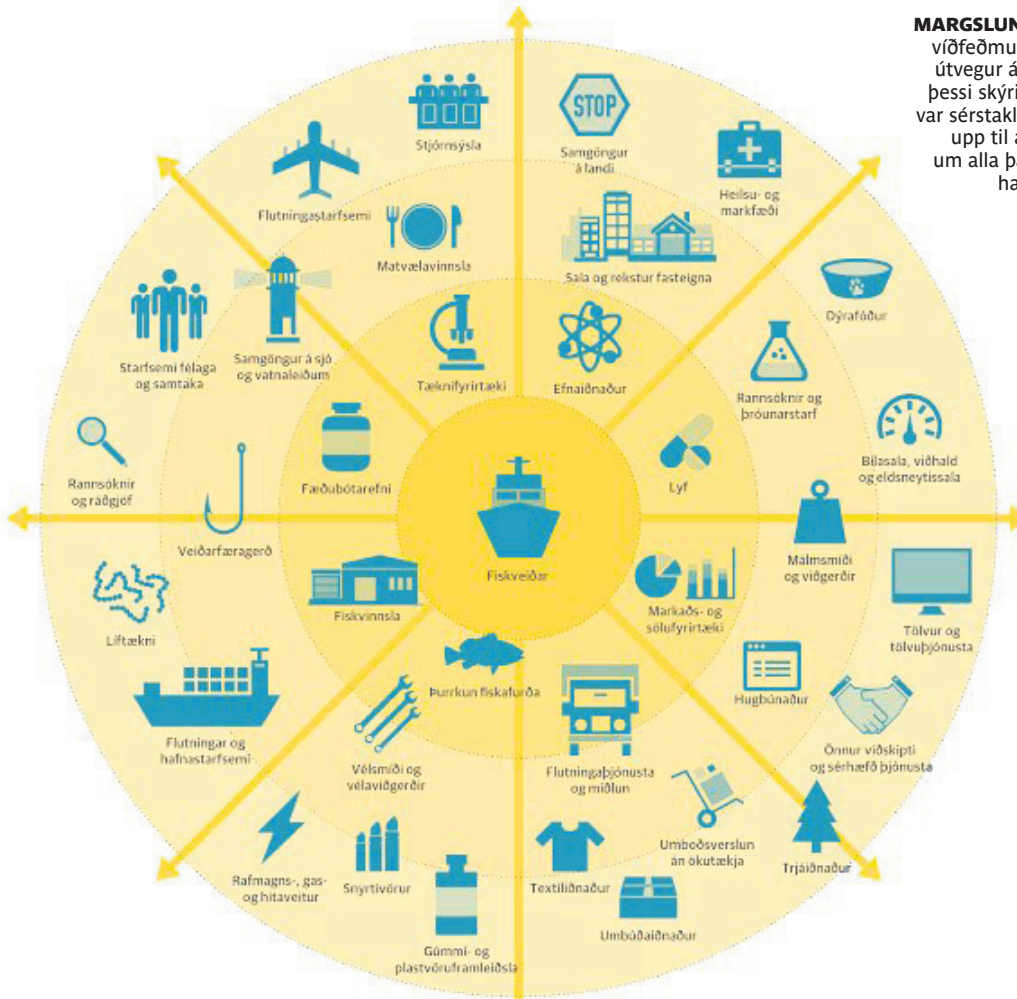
MARGSLUN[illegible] víðfeðmu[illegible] útvegur á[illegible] þessi skýri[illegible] var sérstakl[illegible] upp til a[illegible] um alla þ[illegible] ha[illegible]

Stjórnsýsla

Samgöngur á landi

Heilsu- og markfæði

Flutningastarfsemi

Matvælavinnsla

Sala og rekstur fasteigna

Dýrafóður

Starfsemi félaga og samtaka

Samgöngur á sjó og vatnaleiðum

Tæknifyrirtæki

Efnaiðnaður

Rannsóknir og þróunarstarf

Rannsóknir og ráðgjöf

Fæðubótarefni

Lyf

Bílasala, viðhald og eldsneytissala

Veiðarfæragerð

Fiskveiðar

Malmsmiði og viðgerðir

Fiskvinnsla

Markaðs- og sölufyrirtæki

Tölvur og tölvuþjónusta

Líftækni

Þurrkun fiskafurða

Hugbúnaður

Flutningar og hafnastarfsemi

Vélsmiði og vélaviðgerðir

Flutningaþjónusta og miðlun

Önnur viðskipti og sérhæfð þjónusta

Umboðsverslun án ökutækja

Rafmagns-, gas- og hitaveitur

Snyrtivörur

Textíliðnaður

Trjáiðnaður

Umbúðaiðnaður

Gúmmí- og plastvöruframleiðsla